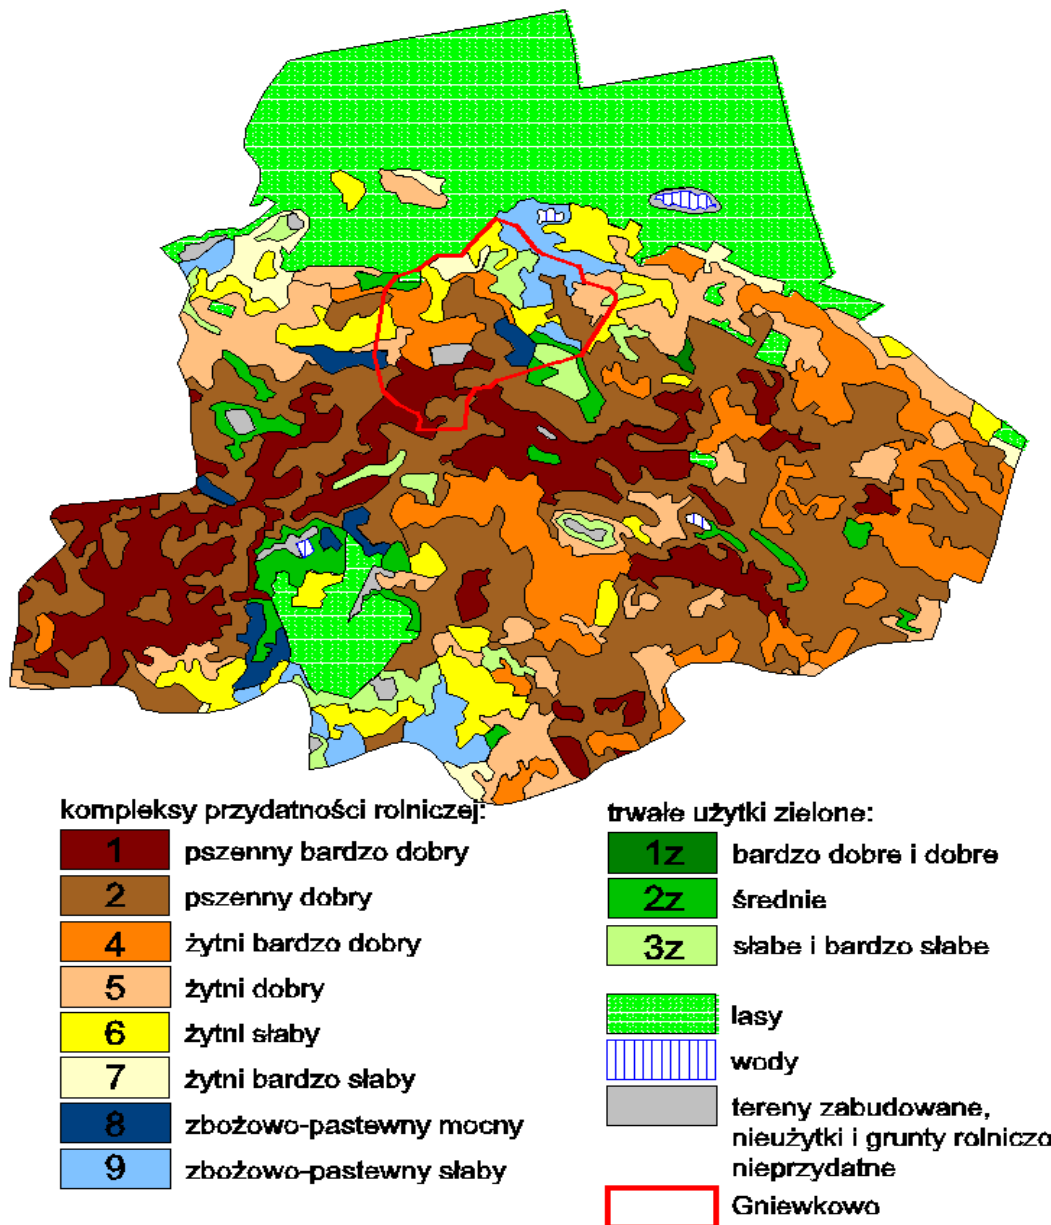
kompleksy przydatności rolniczej:

1 pszenny bardzo dobry
2 pszenny dobry
4 żytni bardzo dobry
5 żytni dobry
6 żytni słaby
7 żytni bardzo słaby
8 zbożowo-pastewny mocny
9 zbożowo-pastewny słaby

trwałe użytki zielone:

1z bardzo dobre i dobre
2z średnie
3z słabe i bardzo słabe

lasy
wody
tereny zabudowane, nieużytki i grunty rolniczo nieprzydatne
Gniewkowo